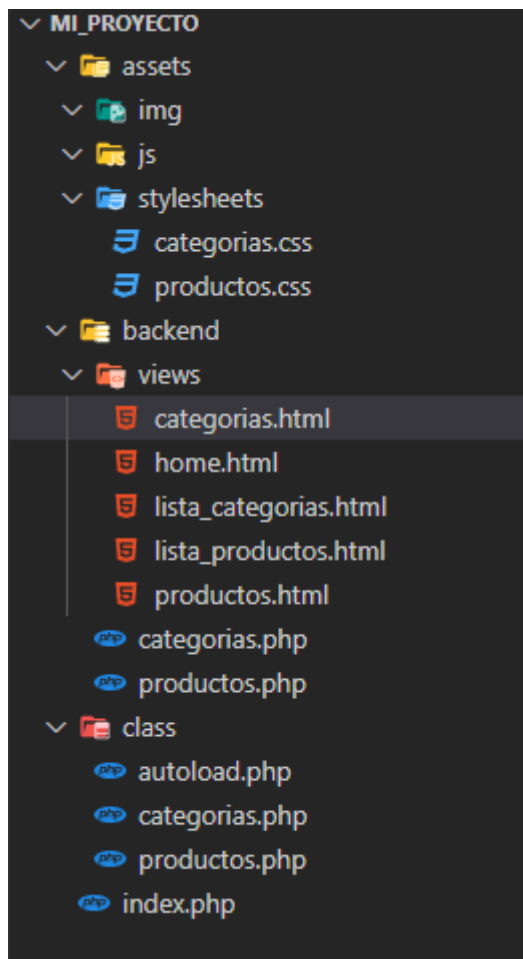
MI_PROYECTO
assets
img
js
stylesheets
categorias.css
productos.css
backend
views
categorias.html
home.html
lista_categorias.html
lista_productos.html
productos.html
categorias.php
productos.php
class
autoload.php
categorias.php
productos.php
index.php